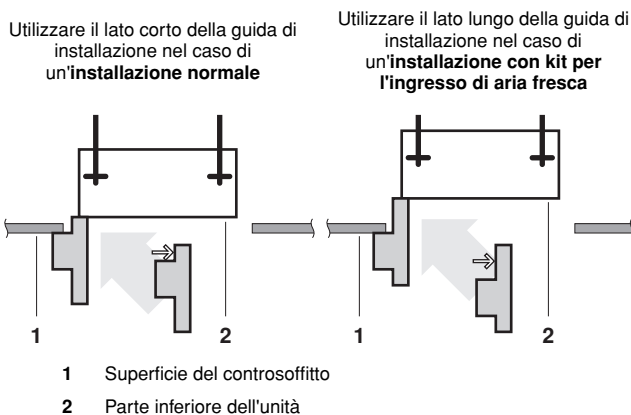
Utilizzare il lato corto della guida di installazione nel caso di un'**installazione normale**

Utilizzare il lato lungo della guida di installazione nel caso di un'**installazione con kit per l'ingresso di aria fresca**

1

2

1

2

**1** Superficie del controsoffitto

**2** Parte inferiore dell'unità